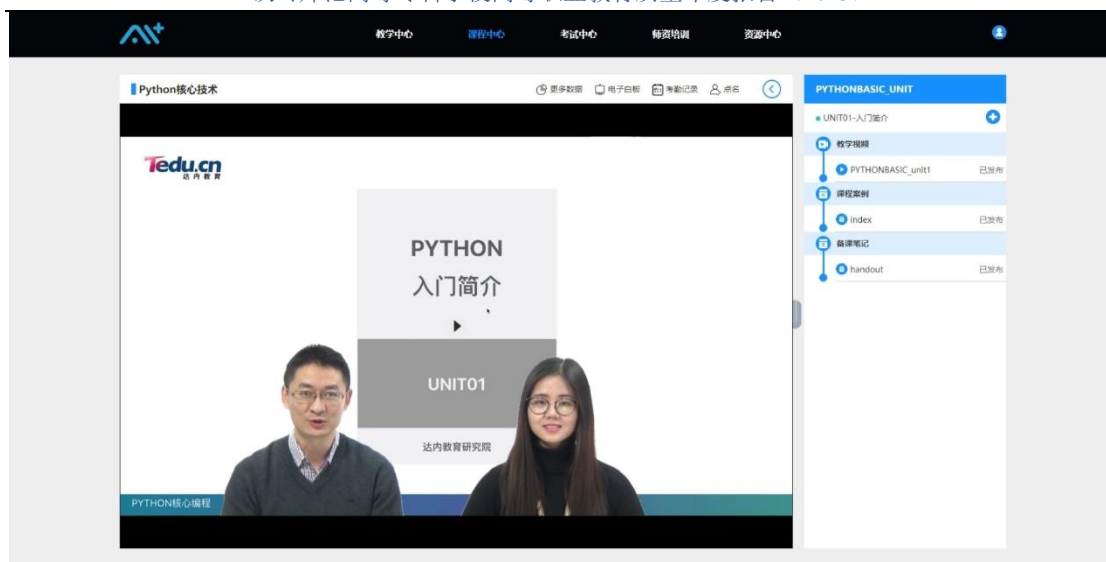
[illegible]

教学中心 课程中心 考试中心 师资培训 资源中心

Python核心技术

更多数据 电子白板 考勤记录 点名

Tedu.cn
达内教育

PYTHON
入门简介

UNIT01

达内教育研究院

PYTHON核心编程

PYTHONBASIC_UNIT

UNIT01-入门简介

教学视频
PYTHONBASIC_unit1 已发布

课程案例
index 已发布

备课笔记
handout 已发布